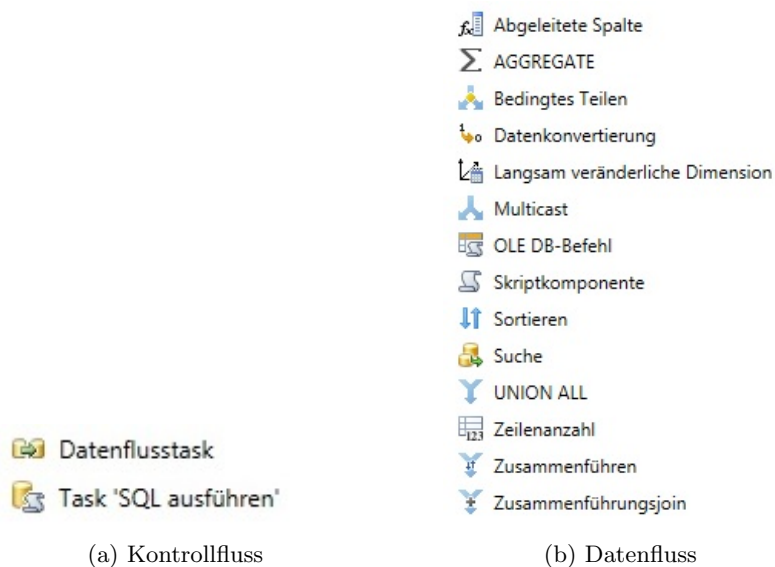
Datenflusstask
Task 'SQL ausführen'

(a) Kontrollfluss

Abgeleitete Spalte
AGGREGATE
Bedingtes Teilen
Datenkonvertierung
Langsam veränderliche Dimension
Multicast
OLE DB-Befehl
Skriptkomponente
Sortieren
Suche
UNION ALL
Zeilenanzahl
Zusammenführen
Zusammenführungsjoin

(b) Datenfluss